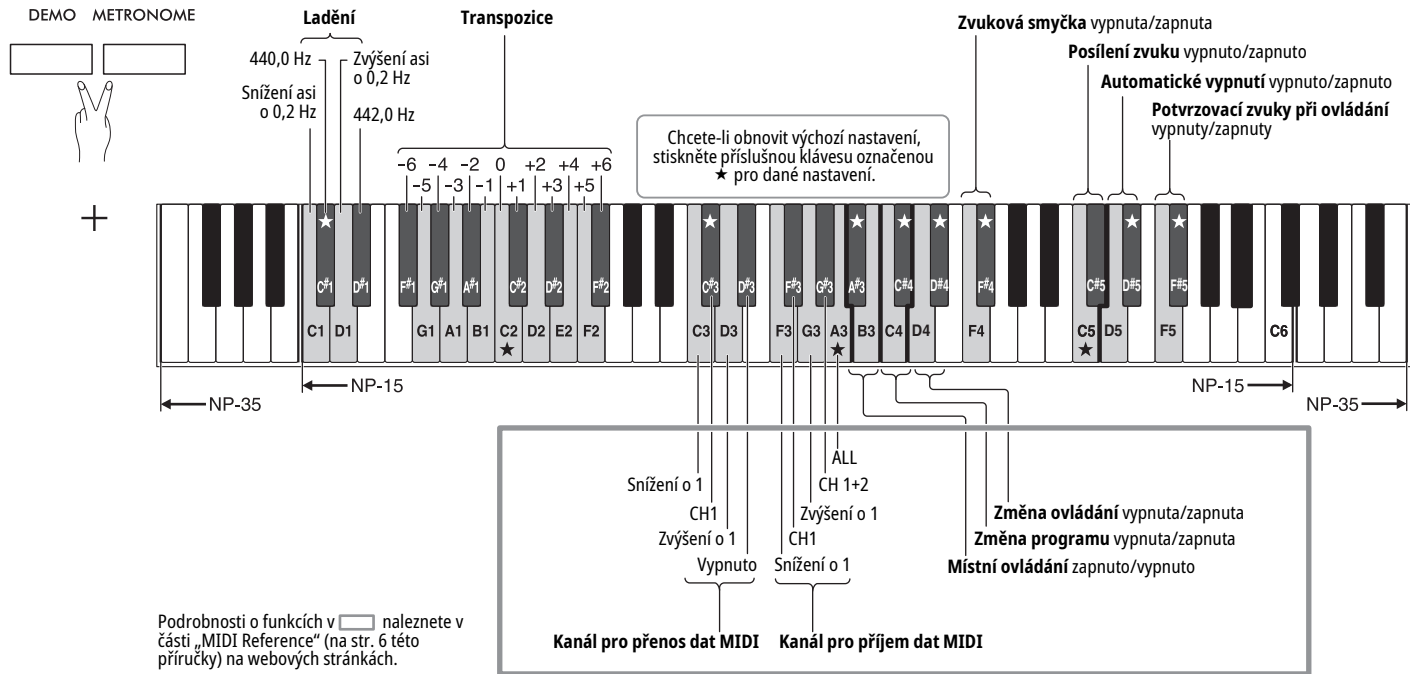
DEMO METRONOME

Ladění

440,0 Hz

Zvýšení asi o 0,2 Hz

Snížení asi o 0,2 Hz

442,0 Hz

Transpozice

-6 -4 -2 0 +2 +4 +6
-5 -3 -1 +1 +3 +5

Chcete-li obnovit výchozí nastavení, stiskněte příslušnou klávesu označenou ★ pro dané nastavení.

Zvuková smyčka vypnuta/zapnuta

Posílení zvuku vypnuto/zapnuto

Automatické vypnutí vypnuto/zapnuto

Potvrzovací zvuky při ovládání vypnuty/zapnuty

+

★ ★ ★ ★ ★ ★ ★ ★ ★ ★ ★

C♯1 D♯1 F♯1 G♯1 A♯1 C♯2 D♯2 F♯2 C♯3 D♯3 F♯3 G♯3 A♯3 C♯4 D♯4 F♯4 C♯5 D♯5 F♯5

C1 D1 G1 A1 B1 C2 D2 E2 F2 C3 D3 F3 G3 A3 B3 C4 D4 F4 C5 D5 F5 C6

★ ★ ★

NP-15

NP-35

NP-15

NP-35

ALL

Snížení o 1

CH 1+2

CH1

Zvýšení o 1

Zvýšení o 1

CH1

Vypnuto

Snížení o 1

Změna ovládání vypnuta/zapnuta

Změna programu vypnuta/zapnuta

Místní ovládání zapnuto/vypnuto

Podrobnosti o funkcích v [ ] naleznete v části „MIDI Reference" (na str. 6 této příručky) na webových stránkách.

Kanál pro přenos dat MIDI

Kanál pro příjem dat MIDI